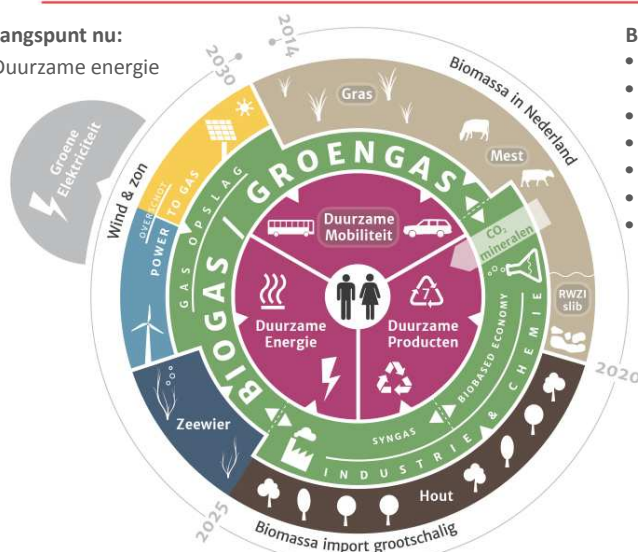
angspunt nu:
Duurzame energie

B

2014
2030
2020
2025

Groene Elektriciteit

Wind & zon

Biomassa in Nederland

Gras

Mest

RWZI slib

Zeewier

Hout

Biomassa import grootschalig

OVERSCHOT POWER TO GAS

GAS OPSLAG

GROENGAS

BIOGAS

Duurzame Mobiliteit

Duurzame Energie

Duurzame Producten

$CO_2$ mineralen

BIOBASED ECONOMY

INDUSTRIE & CHEMIE

SYNGAS